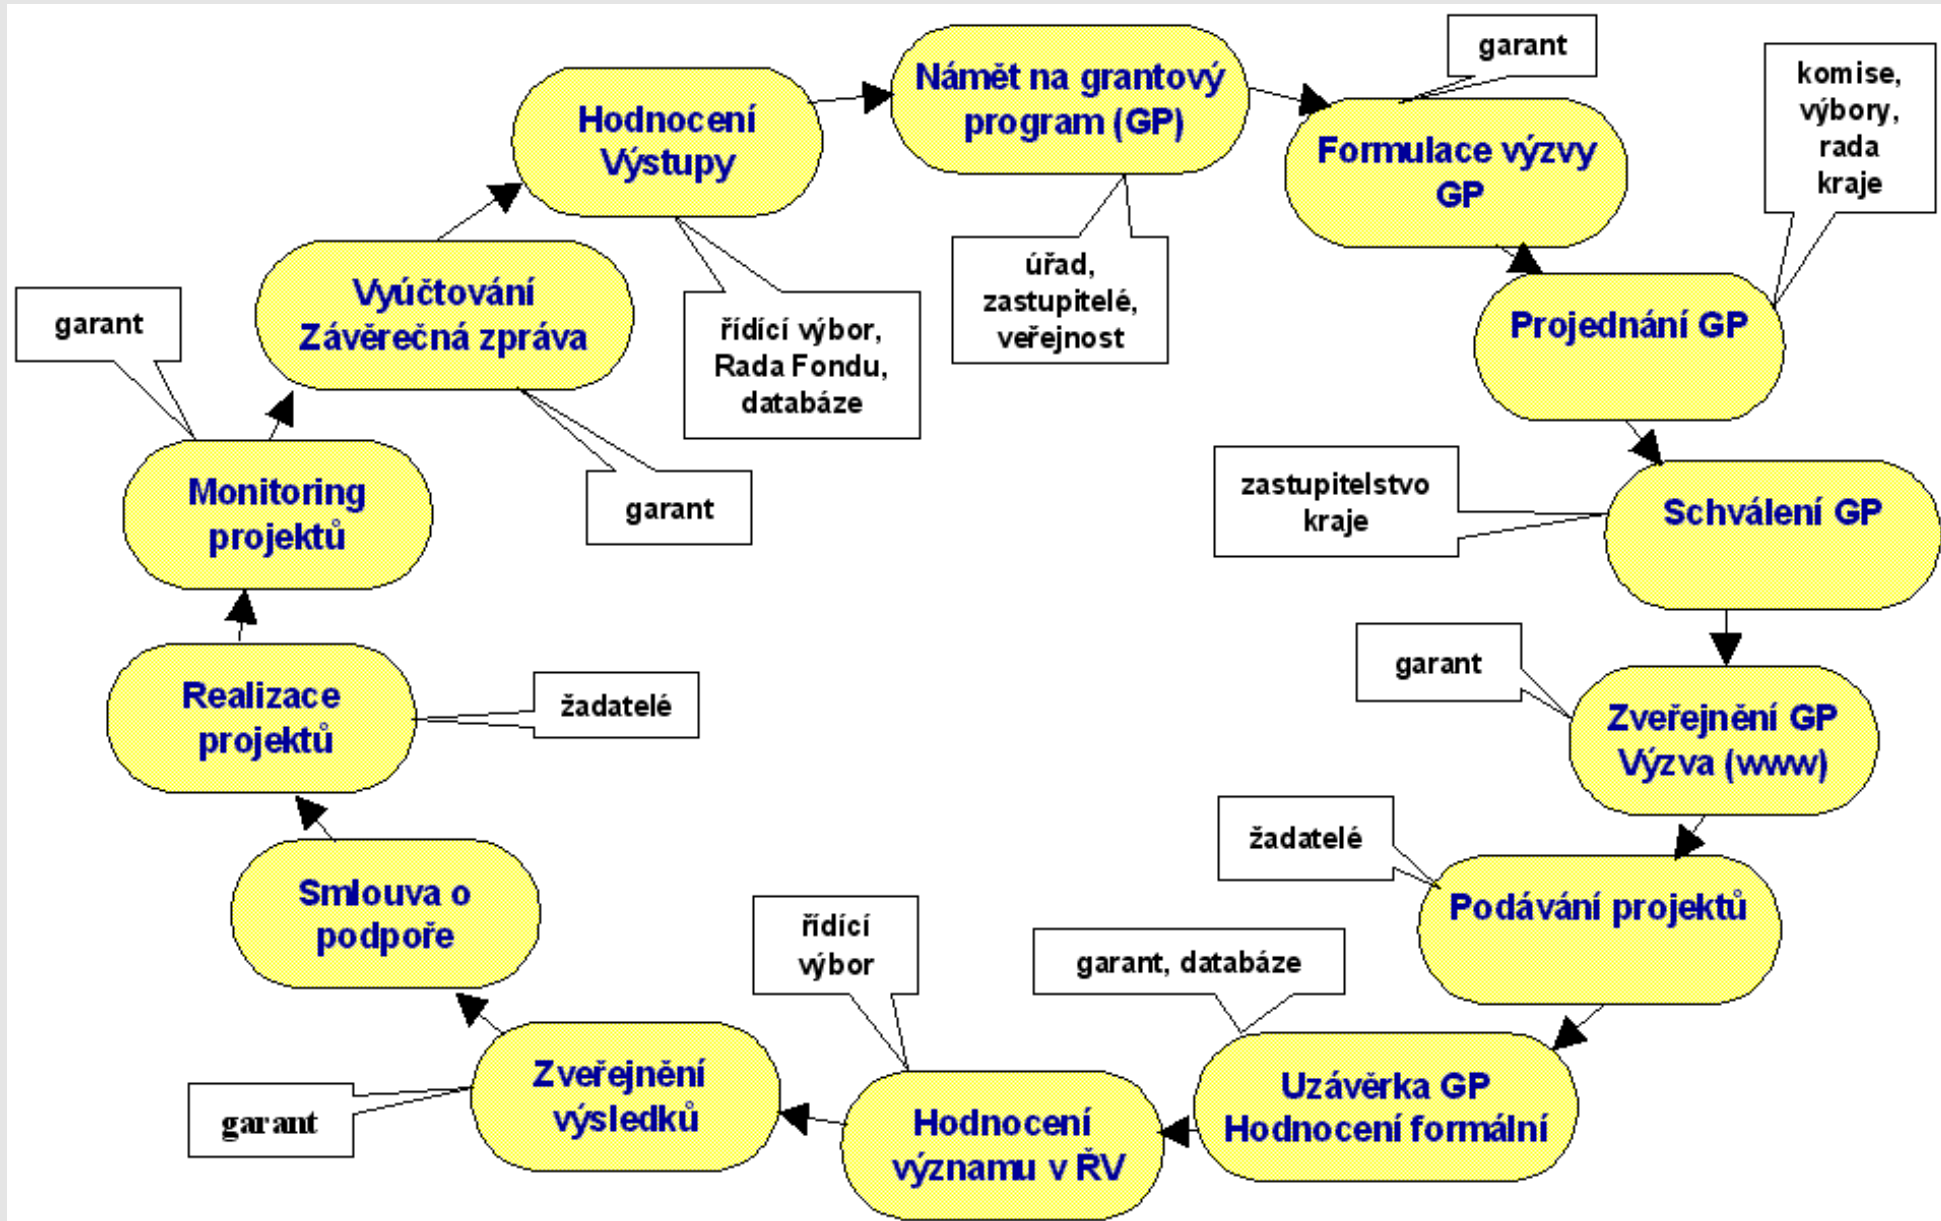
Námět na grantový program (GP)

úřad, zastupitelé, veřejnost

garant

Formulace výzvy GP

komise, výbory, rada kraje

Projednání GP

zastupitelstvo kraje

Schválení GP

garant

Zveřejnění GP Výzva (www)

žadatelé

Podávání projektů

garant, databáze

Uzávěrka GP Hodnocení formální

řídící výbor

Hodnocení významu v ŘV

Zveřejnění výsledků

garant

Smlouva o podpoře

Realizace projektů

žadatelé

Monitoring projektů

garant

Vyúčtování Závěrečná zpráva

garant

Hodnocení Výstupy

řídící výbor, Rada Fondu, databáze